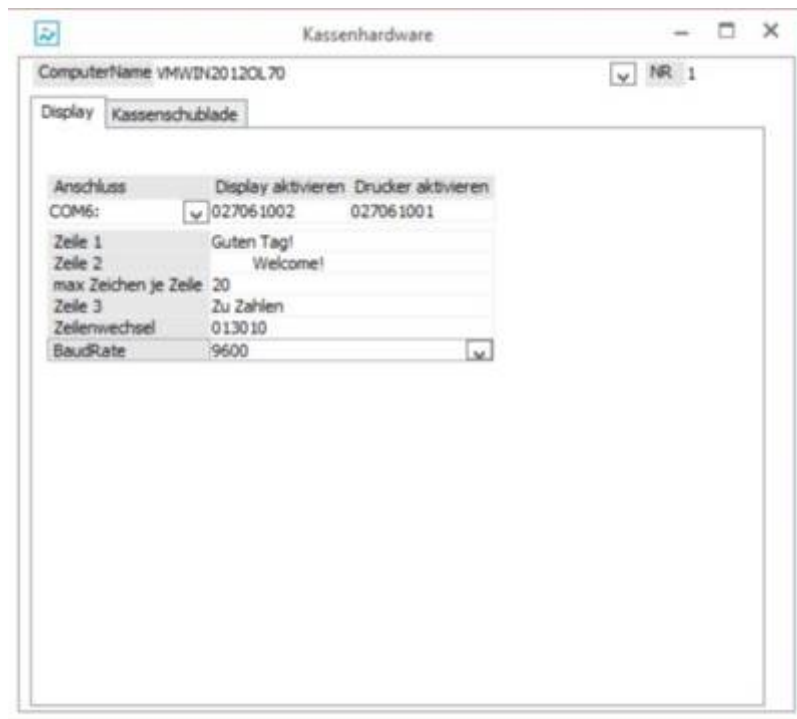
Kassenhardware

ComputerName VMWIN2012OL70

NR 1

Display Kassenschublade

| Anschluss | Display aktivieren | Drucker aktivieren |
|---|---|---|
| COM6: | 027061002 | 027061001 |

| | |
|---|---|
| Zeile 1 | Guten Tag! |
| Zeile 2 | Welcome! |
| max Zeichen je Zeile | 20 |
| Zeile 3 | Zu Zahlen |
| Zeilenwechsel | 013010 |
| BaudRate | 9600 |